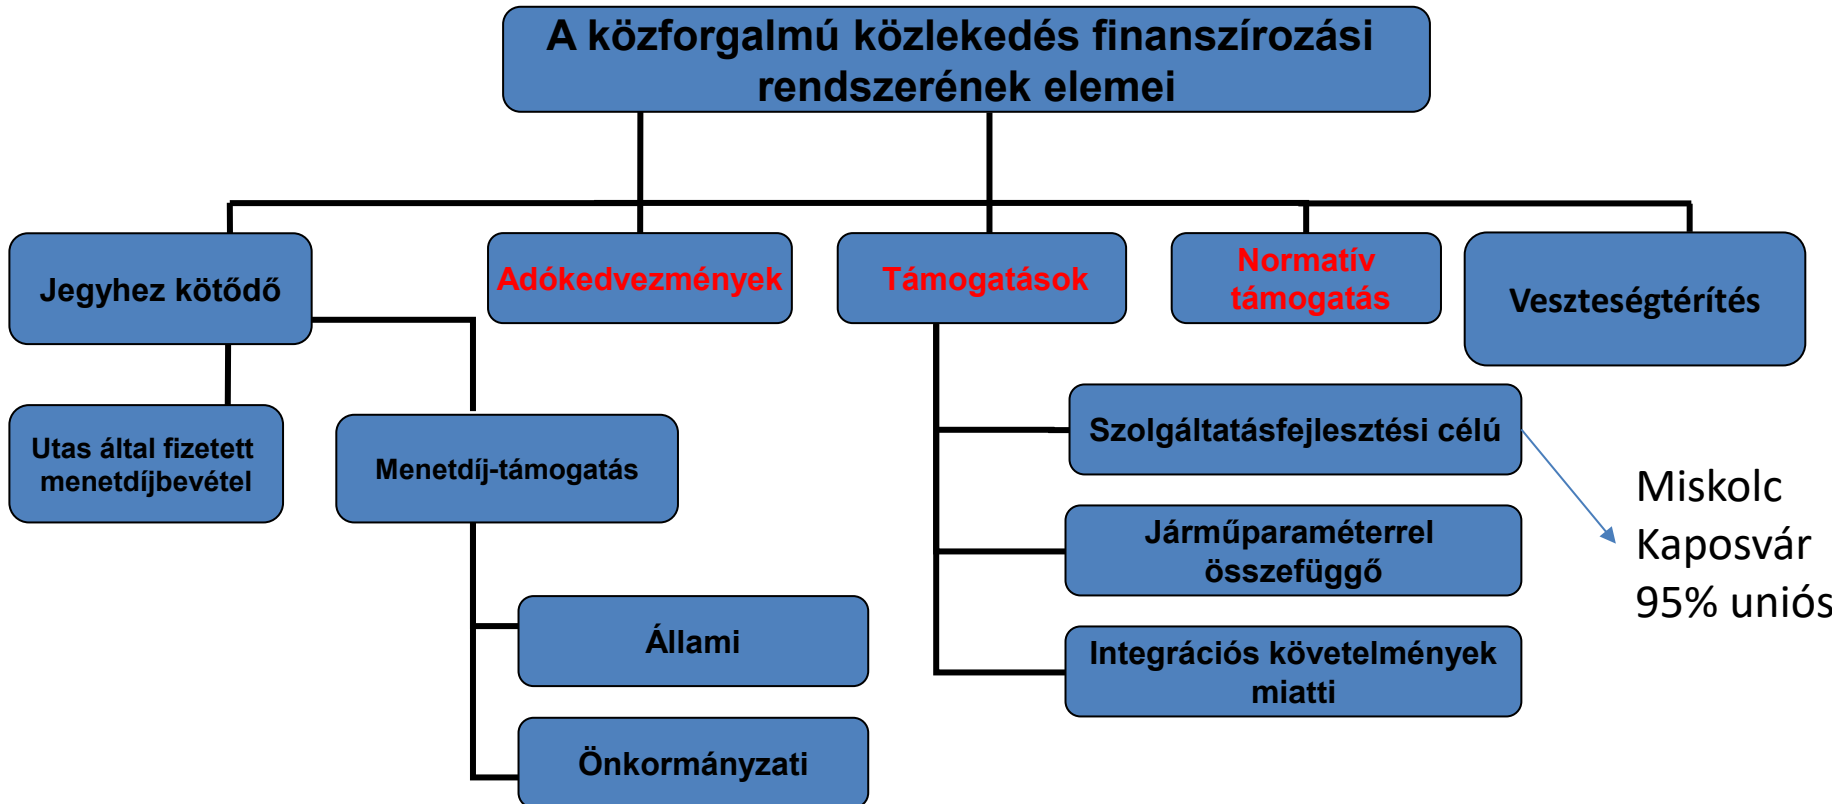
A közforgalmú közlekedés finanszírozási rendszerének elemei

Jegyhez kötődő

Adókedvezmények

Támogatások

Normatív támogatás

Veszteségtérítés

Utas által fizetett menetdíjbevétel

Menetdíj-támogatás

Állami

Önkormányzati

Szolgáltatásfejlesztési célú

Járműparaméterrel összefüggő

Integrációs követelmények miatti

Miskolc
Kaposvár
95% uniós